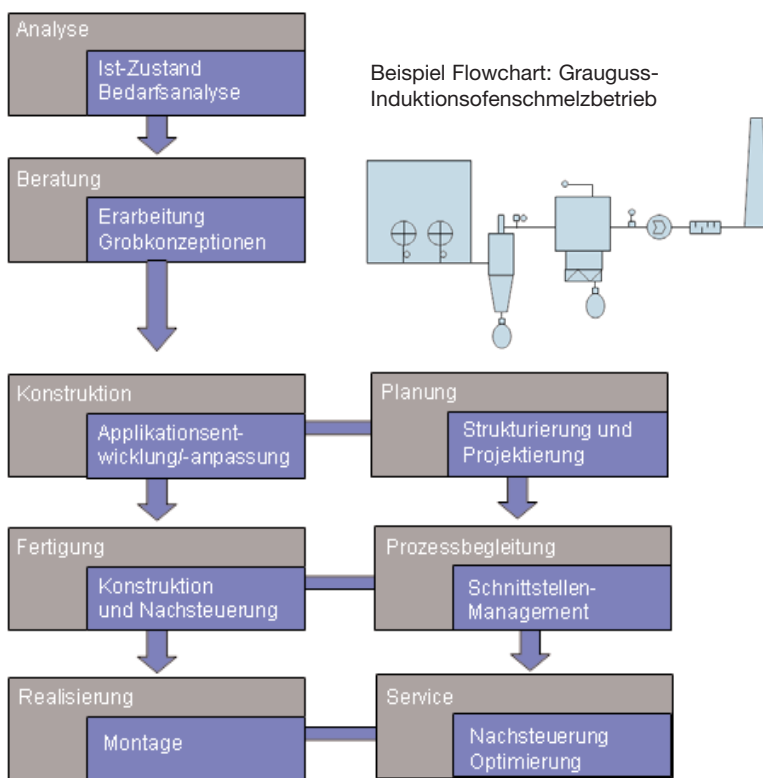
Analyse
Ist-Zustand
Bedarfsanalyse

Beispiel Flowchart: Grauguss-Induktionsofenschmelzbetrieb

Beratung
Erarbeitung
Grobkonzeptionen

Konstruktion
Applikationsentwicklung/-anpassung

Planung
Strukturierung und
Projektierung

Fertigung
Konstruktion
und Nachsteuerung

Prozessbegleitung
Schnittstellen-Management

Realisierung
Montage

Service
Nachsteuerung
Optimierung